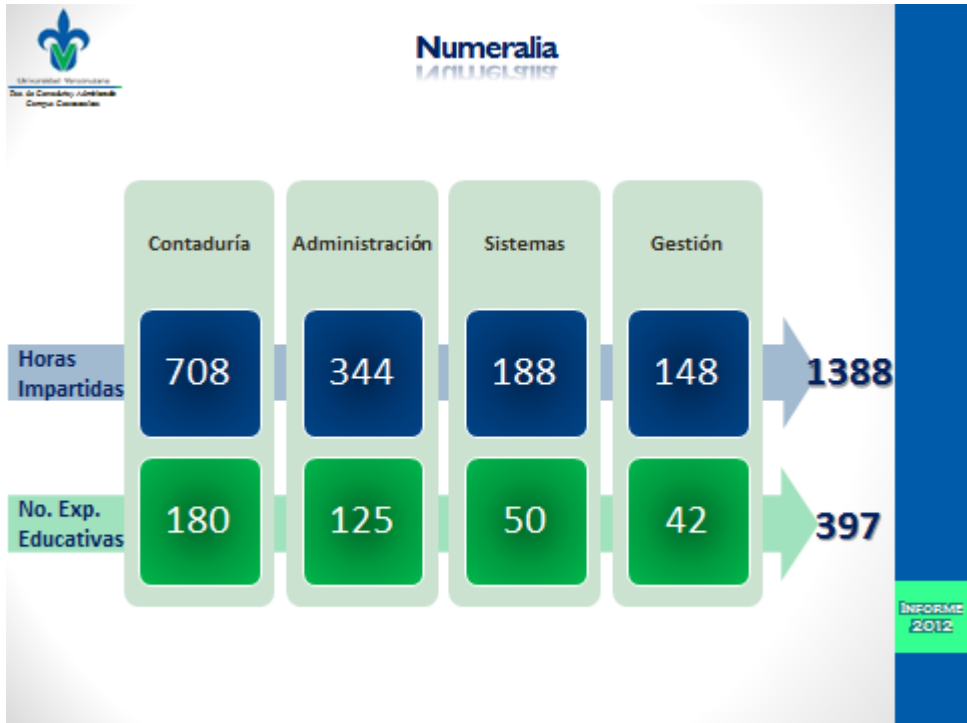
Universidad Veracruzana
Fac. de Contaduría y Administración
Campus Coatzacoalcos

Numeralia

| | Contaduría | Administración | Sistemas | Gestión | |
|---|---|---|---|---|---|
| Horas Impartidas | 708 | 344 | 188 | 148 | 1388 |
| No. Exp. Educativas | 180 | 125 | 50 | 42 | 397 |

Informe 2012